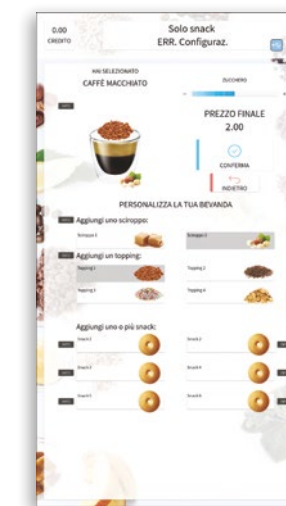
0.00
CREDITO

Solo snack
ERR. Configuraz.

HAI SELEZIONATO
CAFFÈ MACCHIATO

ZUCCHERO

PREZZO FINALE
2.00

CONFERMA

INDIETRO

PERSONALIZZA LA TUA BEVANDA

Aggiungi uno sciroppo:

Sciroppo 1

Sciroppo 2

Aggiungi un topping:

Topping 1

Topping 2

Topping 3

Topping 4

Aggiungi uno o più snack:

Snack 1

Snack 2

Snack 3

Snack 4

Snack 5

Snack 6